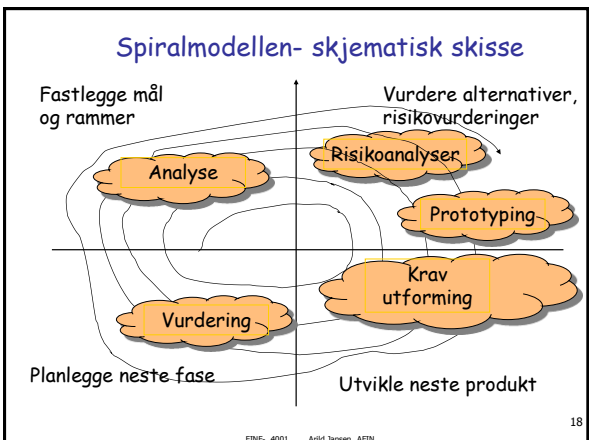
Spiralmodellen- skjematisk skisse

Fastlegge mål og rammer

Vurdere alternativer, risikovurderinger

Risikoanalyser

Analyse

Prototyping

Krav utforming

Vurdering

Planlegge neste fase

Utvikle neste produkt

18

FINF- 4001 Arild Jansen, AFIN